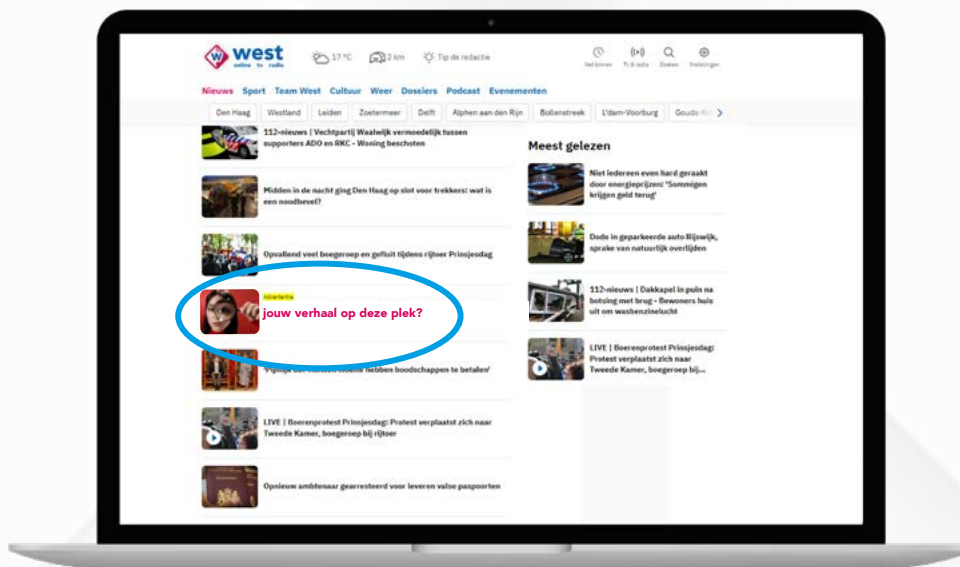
west
online tv radio

17 °C 2 km Tip de redactie

Net binnen Tv & radio Zoeken Instellingen

Nieuws Sport Team West Cultuur Weer Dossiers Podcast Evenementen

Den Haag Westland Leiden Zoetermeer Delft Alphen aan den Rijn Bollenstreek L'dam-Voorburg Gouda-Kr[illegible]

112-nieuws | Vechtpartij Waalwijk vermoedelijk tussen supporters ADO en RKC - Woning beschoten

Midden in de nacht ging Den Haag op slot voor trekkers: wat is een noodbevel?

Opvallend veel boegeroep en gefluit tijdens rijtoer Prinsjesdag

Advertentie
jouw verhaal op deze plek?

'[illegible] hebben boodschappen te betalen'

LIVE | Boerenprotest Prinsjesdag: Protest verplaatst zich naar Tweede Kamer, boegeroep bij rijtoer

Opnieuw ambtenaar gearresteerd voor leveren valse paspoorten

Meest gelezen

Niet iedereen even hard geraakt door energieprijzen: 'Sommigen krijgen geld terug'

Dode in geparkeerde auto Rijswijk, sprake van natuurlijk overlijden

112-nieuws | Dakkapel in puin na botsing met brug - Bewoners huis uit om wasbenzinelucht

LIVE | Boerenprotest Prinsjesdag: Protest verplaatst zich naar Tweede Kamer, boegeroep bij...